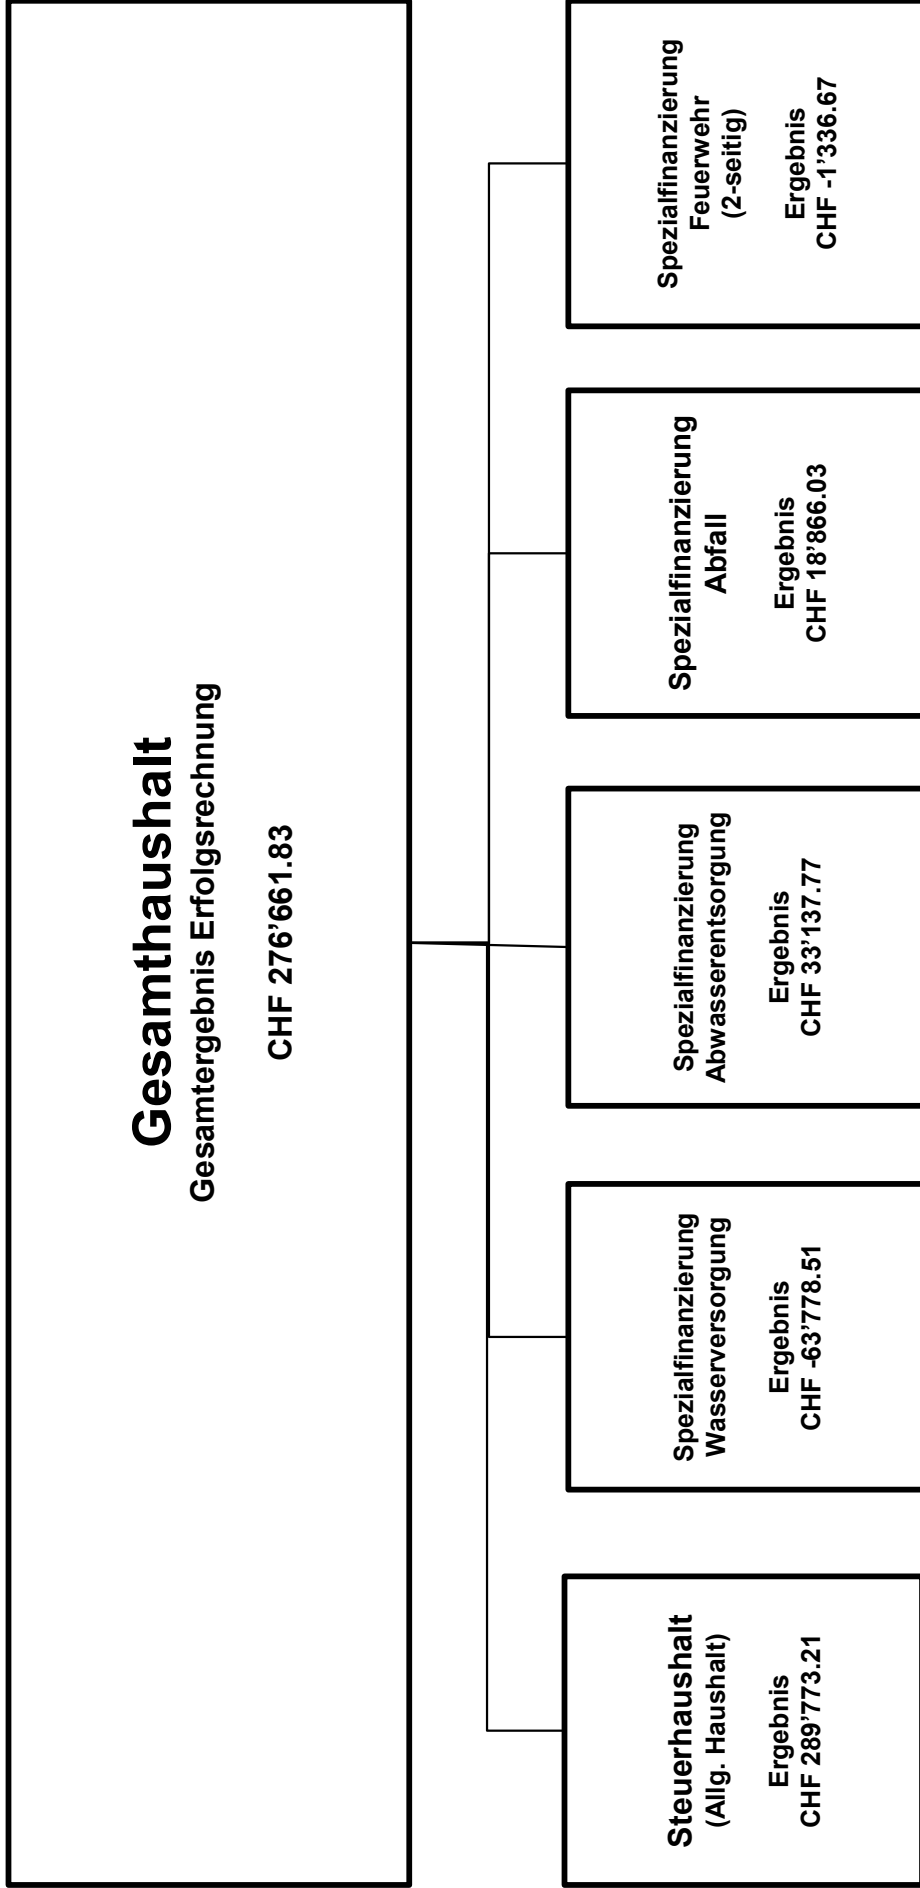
Gesamthaushalt
Gesamtergebnis Erfolgsrechnung

CHF 276'661.83

Steuerhaushalt
(Allg. Haushalt)

Ergebnis
CHF 289'773.21

Spezialfinanzierung
Wasserversorgung

Ergebnis
CHF -63'778.51

Spezialfinanzierung
Abwasserentsorgung

Ergebnis
CHF 33'137.77

Spezialfinanzierung
Abfall

Ergebnis
CHF 18'866.03

Spezialfinanzierung
Feuerwehr
(2-seitig)

Ergebnis
CHF -1'336.67